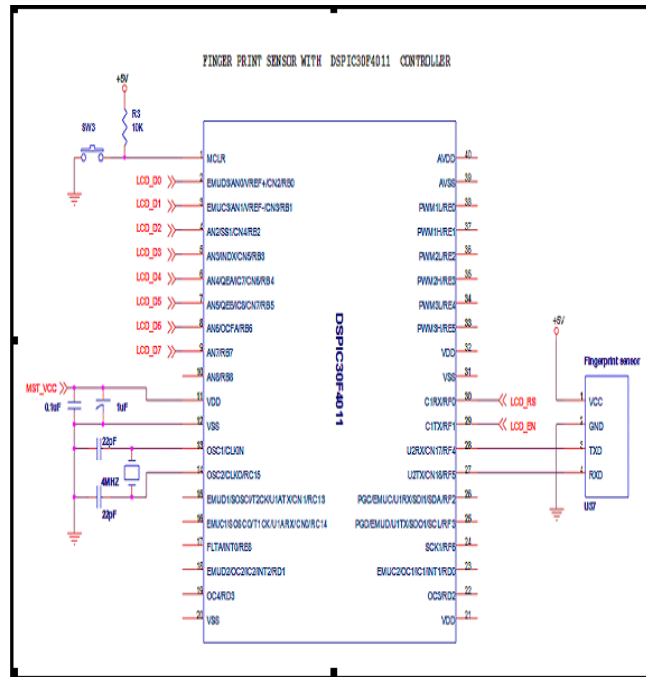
FINGER PRINT SENSOR WITH DSPIC30F4011 CONTROLLER

+5V
R3
10K
SW3
MCLR
1
LCD_D0
2
EMUD3/AN0/VREF+/CN2/RB0
LCD_D1
3
EMUC3/AN1/VREF-/CN3/RB1
LCD_D2
4
AN2/SS1/CN4/RB2
LCD_D3
5
AN3/INDX/CN5/RB3
LCD_D4
6
AN4/QEA/IC7/CN6/RB4
LCD_D5
7
AN5/QEB/IC8/CN7/RB5
LCD_D6
8
AN6/OCFA/RB6
LCD_D7
9
AN7/RB7
10
AN8/RB8
MST_VCC
0.1uF
1uF
11
VDD
12
VSS
22pF
13
OSC1/CLKIN
4MHZ
14
OSC2/CLKO/RC15
22pF
15
EMUD1/SOSCI/T2CK/U1ATX/CN1/RC13
16
EMUC1/SOSCO/T1CK/U1ARX/CN0/RC14
17
FLTA/INT0/RE8
18
EMUD2/OC2/IC2/INT2/RD1
19
OC4/RD3
20
VSS

DSPIC30F4011

40
AVDD
39
AVSS
38
PWM1L/RE0
37
PWM1H/RE1
36
PWM2L/RE2
35
PWM2H/RE3
34
PWM3L/RE4
33
PWM3H/RE5
32
VDD
31
VSS
30
C1RX/RF0
LCD_RS
29
C1TX/RF1
LCD_EN
28
U2RX/CN17/RF4
27
U2TX/CN18/RF5
26
PGC/EMUC/U1RX/SDI1/SDA/RF2
25
PGD/EMUD/U1TX/SDO1/SCL/RF3
24
SCK1/RF6
23
EMUC2/OC1/IC1/INT1/RD0
22
OC3/RD2
21
VDD

+5V
Fingerprint sensor
1
VCC
2
GND
3
TXD
4
RXD
U37